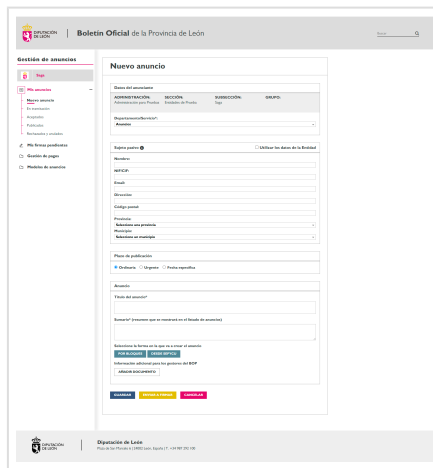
DIPUTACIÓN DE LEÓN | Boletín Oficial de la Provincia de León

Buscar

Gestión de anuncios

Tayo

Mis anuncios

Nuevo anuncio

En tramitación

Anulados

Publicados

Borradores y anulados

Mis firmas pendientes

Gestión de pagos

Modelos de anuncios

Nuevo anuncio

Datos del anunciante

ADMINISTRACIÓN: Administración para Pruebas

SECCIÓN: Entidades de Prueba

SUBSECCIÓN: Tayo

GRUPO:

Departamento/Servicio*:

Anuncios

Sujeto pasivo

Utilizar los datos de la Entidad

Nombre:

NIF/CIF:

Email:

Dirección:

Código postal:

Provincia:

Seleccione una provincia

Municipio:

Seleccione un municipio

Plazo de publicación

Ordinario Urgente Fecha específica

Anuncio

Título del anuncio*

Sumario* (resumen que se mostrará en el listado de anuncios)

Seleccione la forma en la que va a crear el anuncio

POR BLOQUES

CREAR OPTICA

Información adicional para los gestores del BOP

AÑADIR DOCUMENTO

GUARDAR

ENVIAR A FIRMAR

CANCELAR

DIPUTACIÓN DE LEÓN

Diputación de León

Plaza de San Marcelo 6 | 24002 León, España | T. +34 987 292 100